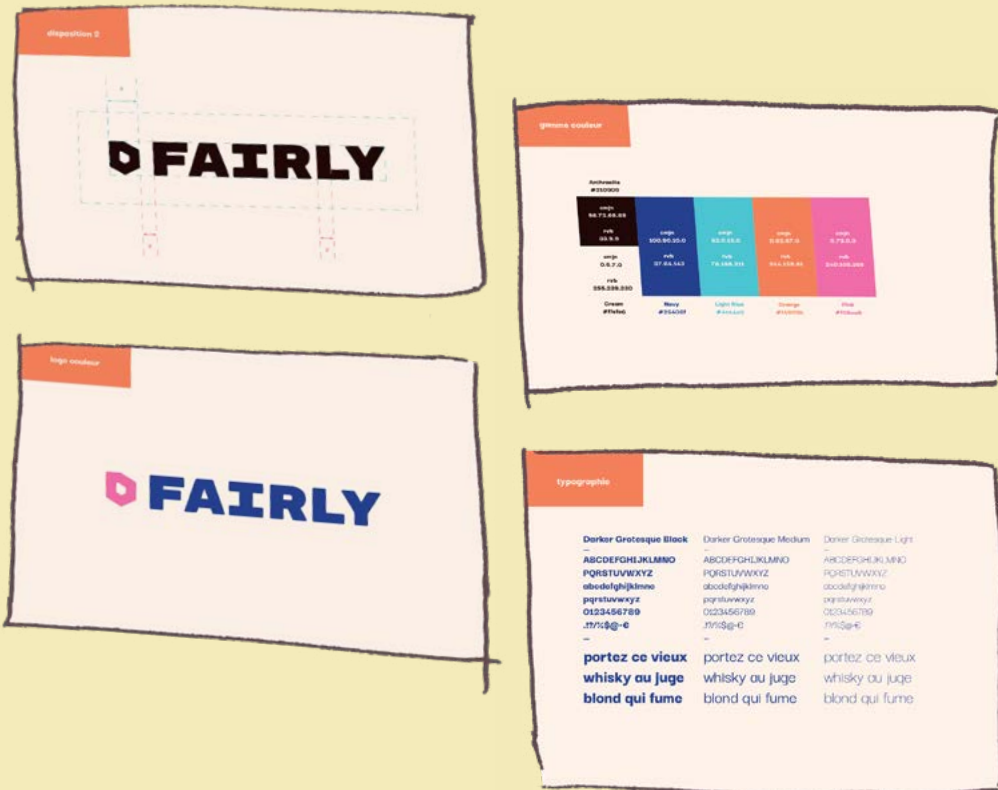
disposition 2

FAIRLY

gamme couleur

Anthracite
#210900

cmjn
58.71.69.85

rvb
33.9.9

cmjn
0.5.7.0

rvb
255.239.230

Cream
#ffefe6

cmjn
100.90.20.0

rvb
37.64.143

Navy
#25408f

cmjn
63.0.15.0

rvb
73.188.211

Light Blue
#49bcd3

cmjn
0.62.67.0

rvb
244.125.81

Orange
#f47d51

cmjn
0.73.0.0

rvb
240.100.168

Pink
#f064a8

logo couleur

FAIRLY

typographie

Darker Grotesque Black
–
ABCDEFGHIJKLMNO
PQRSTUVWXYZ
abcdefghijklmno
pqrstuvwxyz
0123456789
.!?/%$@-€
–
portez ce vieux
whisky au juge
blond qui fume

Darker Grotesque Medium
–
ABCDEFGHIJKLMNO
PQRSTUVWXYZ
abcdefghijklmno
pqrstuvwxyz
0123456789
.!?/%$@-€
–
portez ce vieux
whisky au juge
blond qui fume

Darker Grotesque Light
–
ABCDEFGHIJKLMNO
PQRSTUVWXYZ
abcdefghijklmno
pqrstuvwxyz
0123456789
.!?/%$@-€
–
portez ce vieux
whisky au juge
blond qui fume